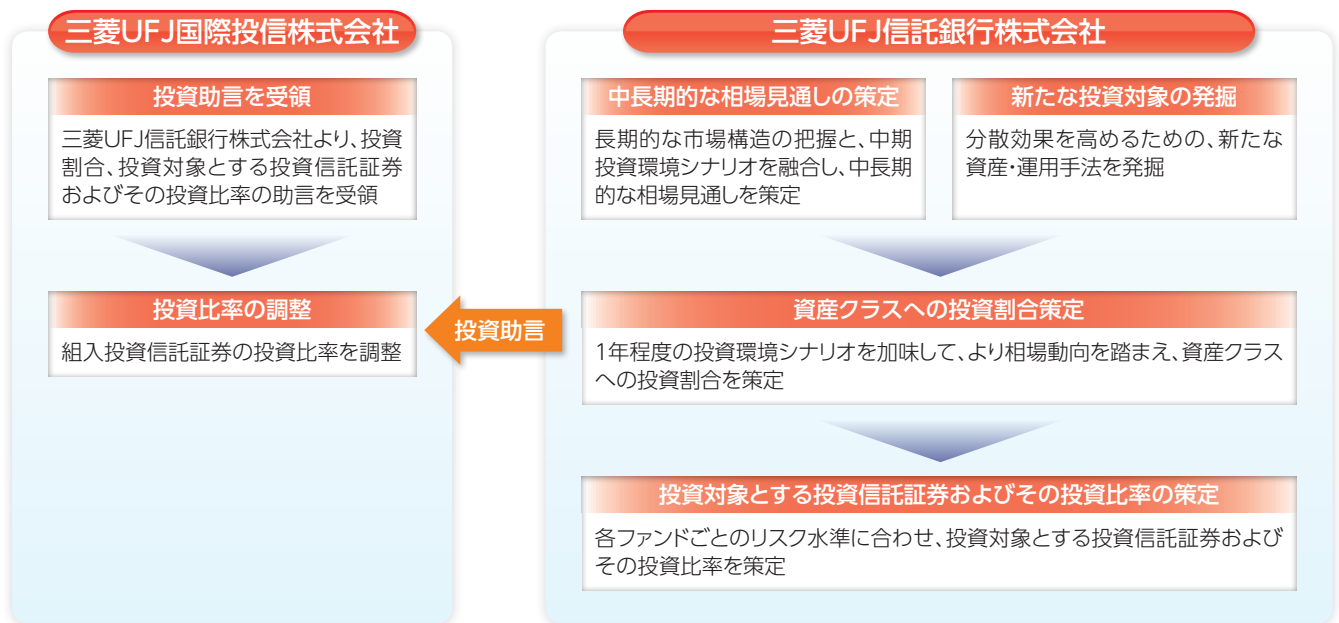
三菱UFJ国際投信株式会社

投資助言を受領

三菱UFJ信託銀行株式会社より、投資割合、投資対象とする投資信託証券およびその投資比率の助言を受領

投資比率の調整

組入投資信託証券の投資比率を調整

投資助言

三菱UFJ信託銀行株式会社

中長期的な相場見通しの策定

長期的な市場構造の把握と、中期投資環境シナリオを融合し、中長期的な相場見通しを策定

新たな投資対象の発掘

分散効果を高めるための、新たな資産・運用手法を発掘

資産クラスへの投資割合策定

1年程度の投資環境シナリオを加味して、より相場動向を踏まえ、資産クラスへの投資割合を策定

投資対象とする投資信託証券およびその投資比率の策定

各ファンドごとのリスク水準に合わせ、投資対象とする投資信託証券およびその投資比率を策定